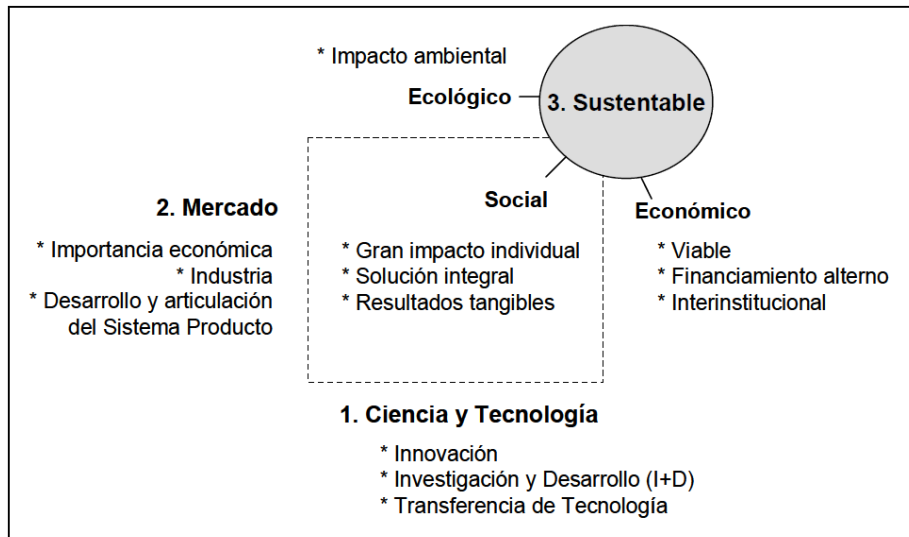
* Impacto ambiental

Ecológico

3. Sustentable

Social

Económico

2. Mercado

* Importancia económica
* Industria
* Desarrollo y articulación del Sistema Producto

* Gran impacto individual
* Solución integral
* Resultados tangibles

* Viable
* Financiamiento alterno
* Interinstitucional

1. Ciencia y Tecnología

* Innovación
* Investigación y Desarrollo (I+D)
* Transferencia de Tecnología